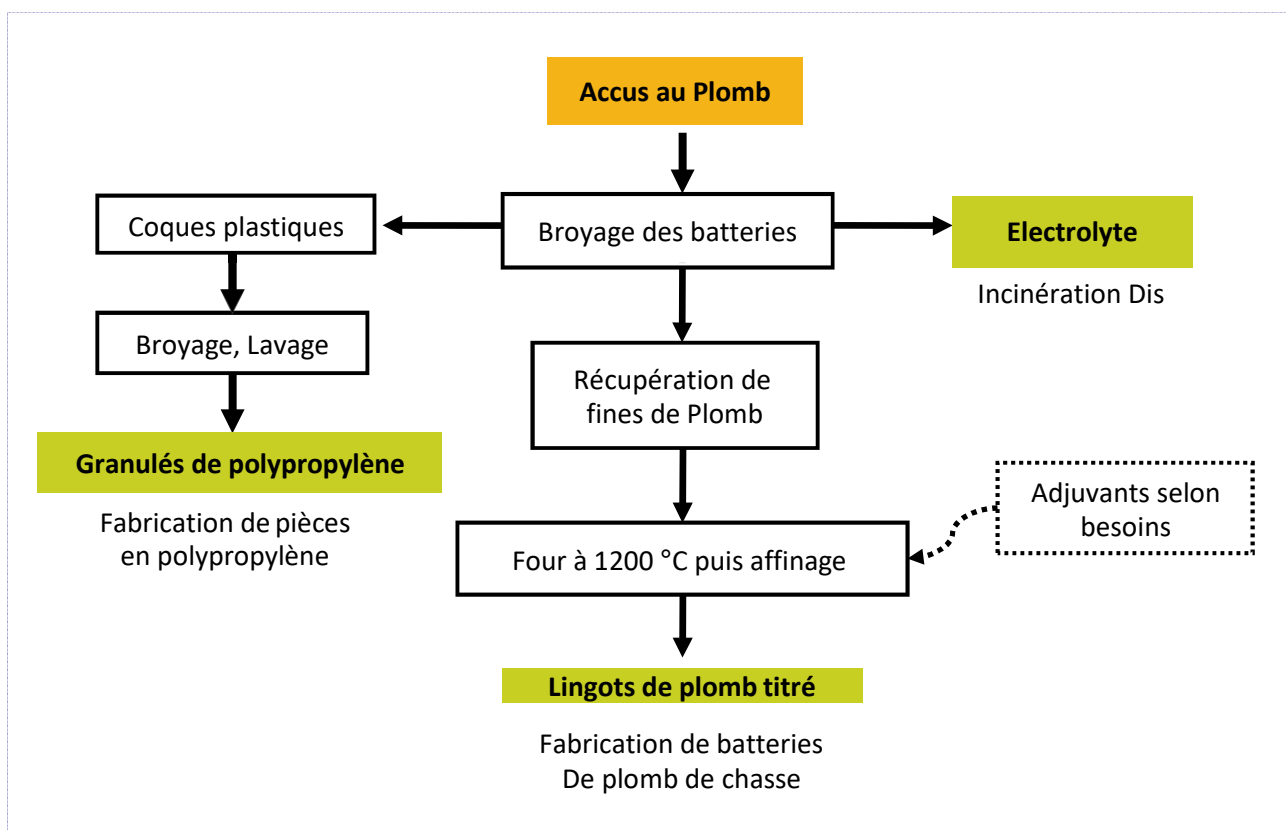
Accus au Plomb

Coques plastiques

Broyage des batteries

Electrolyte

Incinération Dis

Broyage, Lavage

Récupération de fines de Plomb

Granulés de polypropylène

Fabrication de pièces en polypropylène

Adjuvants selon besoins

Four à 1200 °C puis affinage

Lingots de plomb titré

Fabrication de batteries
De plomb de chasse